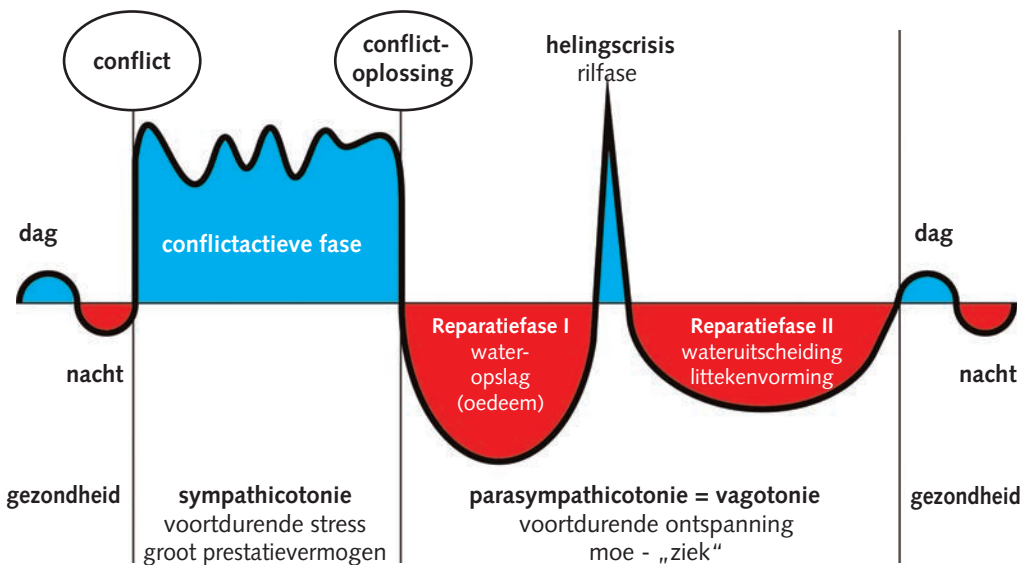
conflict

conflict-oplossing

helingscrisis
rilfase

dag

conflictactieve fase

dag

nacht

Reparatiefase I
water-opslag
(oedeem)

Reparatiefase II
wateruitscheiding
littekenvorming

nacht

gezondheid

sympathicotonie
voortdurende stress
groot prestatievermogen

parasympathicotonie = vagotonie
voortdurende ontspanning
moe - „ziek“

gezondheid